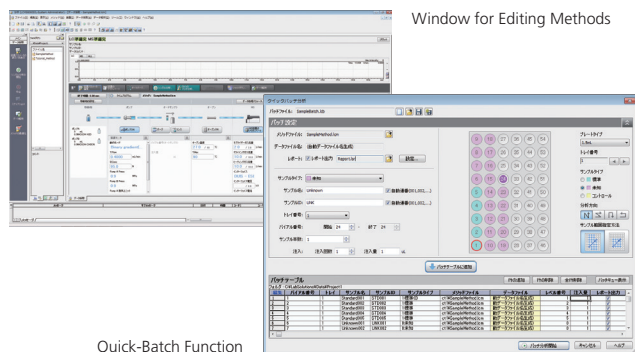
Window for Editing Methods

クイックバッチ作成

バッチファイル: SampleBatch.lcb

バッチ設定

メソッドファイル: SampleMethod.lcm

データファイル名: (自動データファイル名生成)

レポート: レポート出力 Report.lsr 設定...

サンプルタイプ: 未知

サンプル名: Unknown 自動連番(001,002,...)

サンプルID: UNK 自動連番(001,002,...)

トレイ番号: 1

バイアル番号: 開始 24 終了 29

サンプル数量: 1

注入: 注入回数 1 注入量 1 uL

プレートタイプ

トレイ番号

サンプルタイプ

標準

未知

コントロール

分析方向

サンプル範囲指定方法

バッチテーブルに追加

バッチテーブル

Quick-Batch Function

バッチを保存して閉じる キャンセル ヘルプ